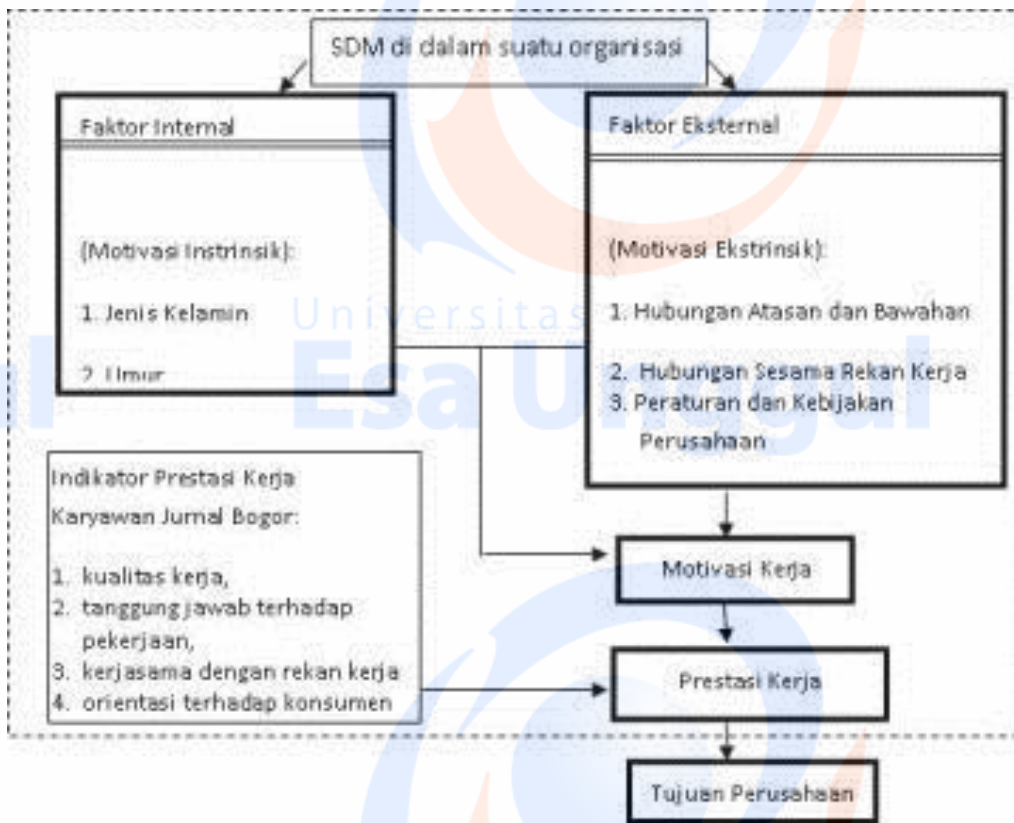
SDM di dalam suatu organisasi

Faktor Internal

(Motivasi Instrinsik):

1. Jenis Kelamin

2. Umur

Faktor Eksternal

(Motivasi Ekstrinsik):

1. Hubungan Atasan dan Bawahan

2. Hubungan Sesama Rekan Kerja

3. Peraturan dan Kebijakan Perusahaan

Universitas Esa Unggul

Indikator Prestasi Kerja Karyawan Jurnal Bogor:

1. kualitas kerja,
2. tanggung jawab terhadap pekerjaan,
3. kerjasama dengan rekan kerja
4. orientasi terhadap konsumen

Motivasi Kerja

Prestasi Kerja

Tujuan Perusahaan